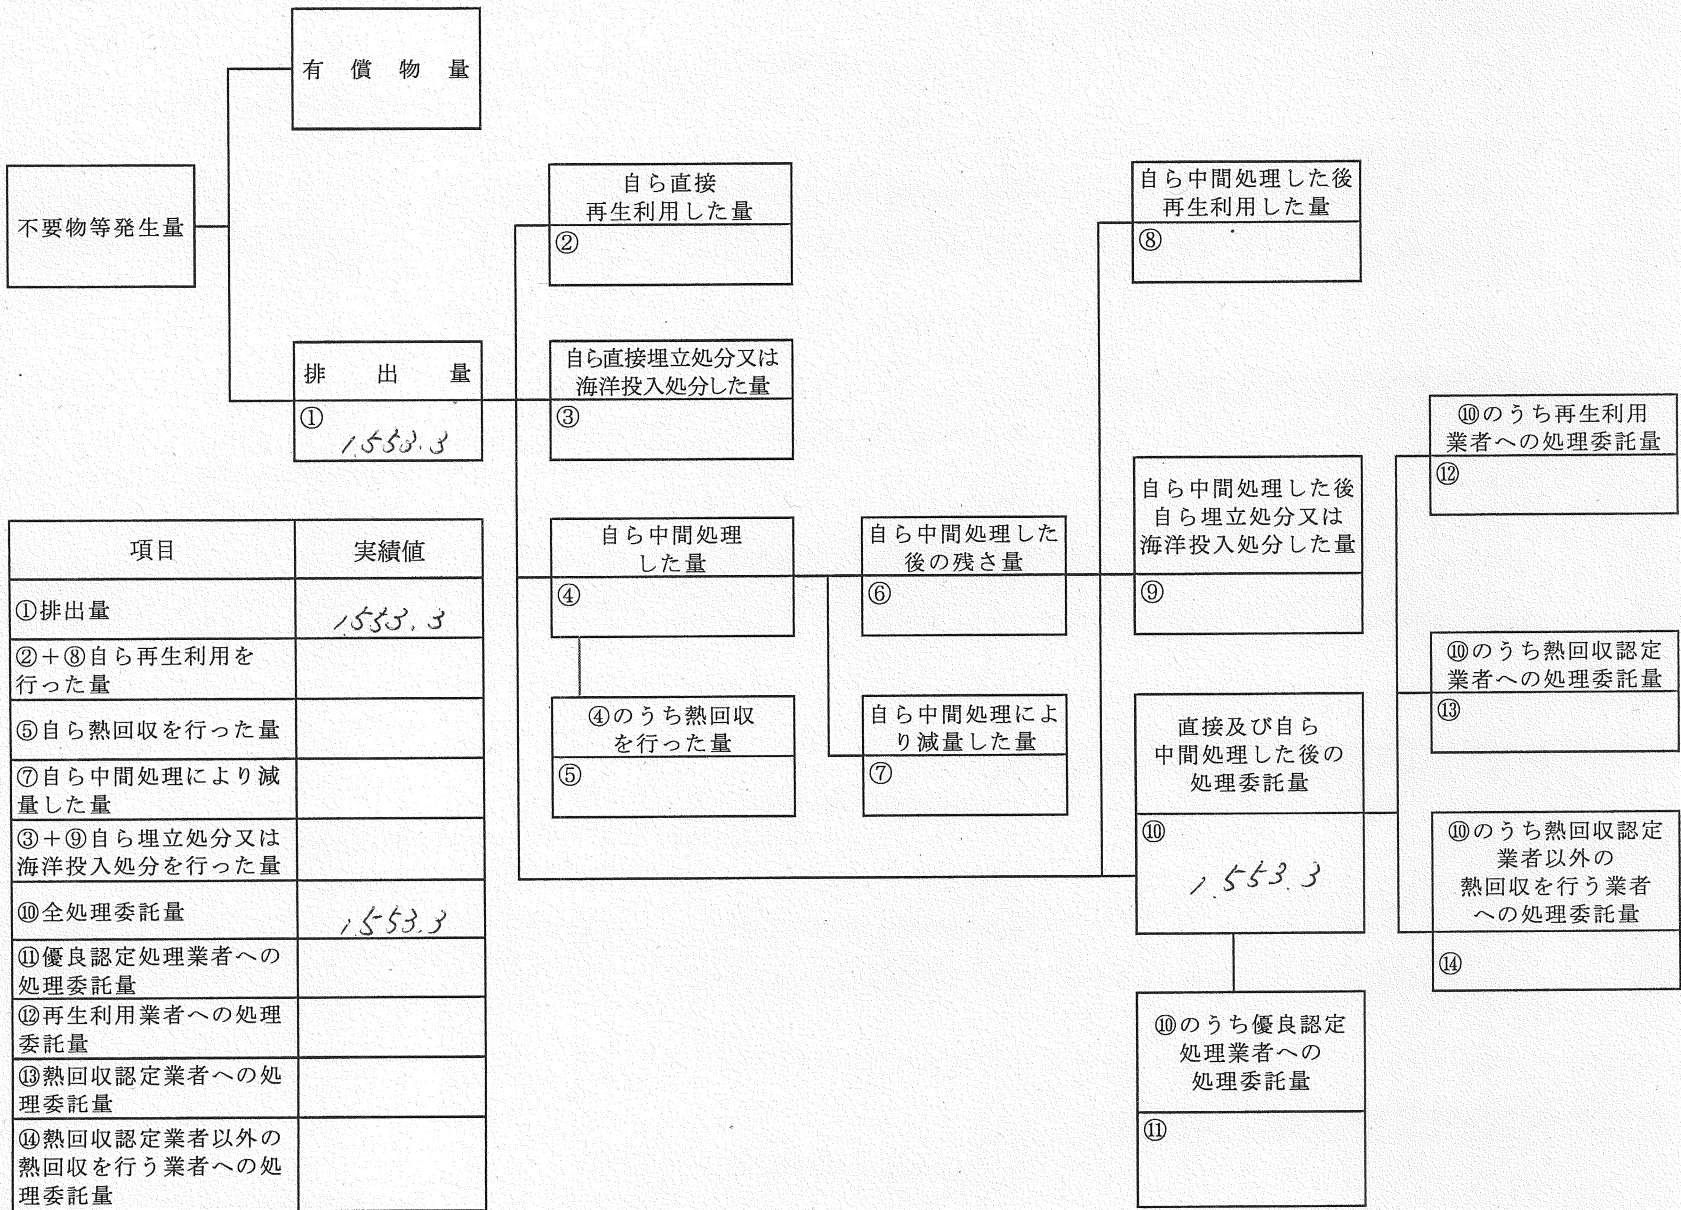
有償物量

不要物等発生量

排出量
①
1,553.3

自ら直接
再生利用した量
②

自ら直接埋立処分又は
海洋投入処分した量
③

自ら中間処理
した量
④

④のうち熱回収
を行った量
⑤

自ら中間処理した
後の残さ量
⑥

自ら中間処理によ
り減量した量
⑦

自ら中間処理した後
再生利用した量
⑧

自ら中間処理した後
自ら埋立処分又は
海洋投入処分した量
⑨

直接及び自ら
中間処理した後の
処理委託量
⑩
1,553.3

⑩のうち優良認定
処理業者への
処理委託量
⑪

⑩のうち再生利用
業者への処理委託量
⑫

⑩のうち熱回収認定
業者への処理委託量
⑬

⑩のうち熱回収認定
業者以外の
熱回収を行う業者
への処理委託量
⑭

| 項目 | 実績値 |
|---|---|
| ①排出量 | 1,553.3 |
| ②+⑧自ら再生利用を行った量 | |
| ⑤自ら熱回収を行った量 | |
| ⑦自ら中間処理により減量した量 | |
| ③+⑨自ら埋立処分又は海洋投入処分を行った量 | |
| ⑩全処理委託量 | 1,553.3 |
| ⑪優良認定処理業者への処理委託量 | |
| ⑫再生利用業者への処理委託量 | |
| ⑬熱回収認定業者への処理委託量 | |
| ⑭熱回収認定業者以外の熱回収を行う業者への処理委託量 | |